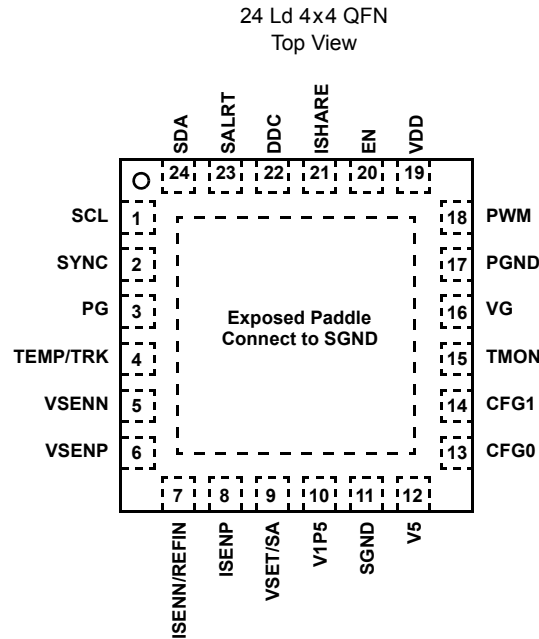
24 Ld 4x4 QFN
Top View

SDA SALRT DDC ISHARE EN VDD
24 23 22 21 20 19

SCL 1
SYNC 2
PG 3
TEMP/TRK 4
VSENN 5
VSENP 6

Exposed Paddle
Connect to SGND

18 PWM
17 PGND
16 VG
15 TMON
14 CFG1
13 CFG0

7 8 9 10 11 12
ISENN/REFIN ISENP VSET/SA V1P5 SGND V5